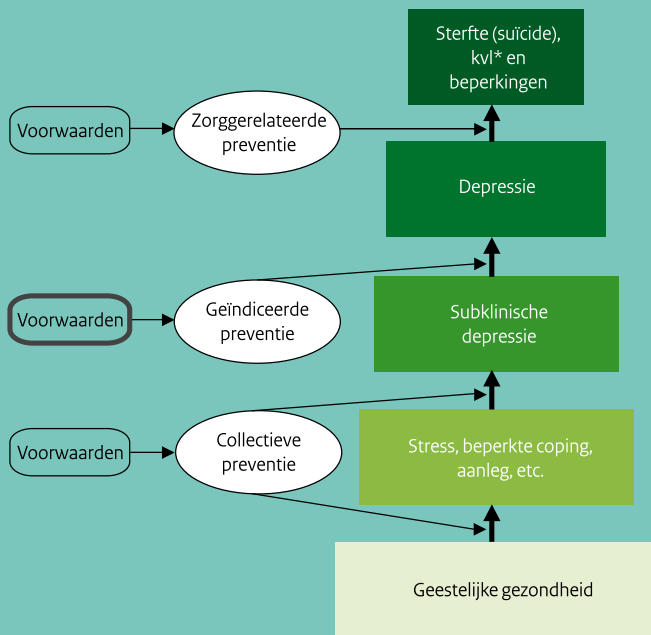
Sterfte (suïcide), kvl* en beperkingen

Voorwaarden

Zorggerelateerde preventie

Depressie

Voorwaarden

Geïndiceerde preventie

Subklinische depressie

Voorwaarden

Collectieve preventie

Stress, beperkte coping, aanleg, etc.

Geestelijke gezondheid